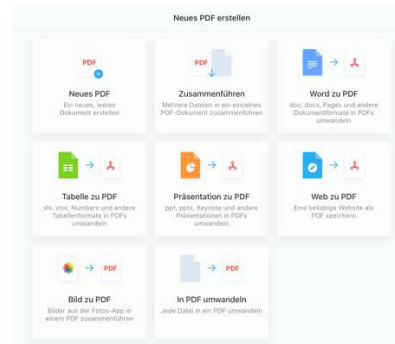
Neues PDF erstellen

PDF

Neues PDF

Ein neues, leeres Dokument erstellen

PDF

Zusammenführen

Mehrere Dateien in ein einzelnes PDF-Dokument zusammenführen

Word zu PDF

doc, docx, Pages und andere Dokumentformate in PDFs umwandeln

Tabelle zu PDF

xls, xlsx, Numbers und andere Tabellenformate in PDFs umwandeln

Präsentation zu PDF

ppt, pptx, Keynote und andere Präsentationen in PDFs umwandeln

Web zu PDF

Eine beliebige Website als PDF speichern

PDF

Bild zu PDF

Bilder aus der Fotos-App in einem PDF zusammenführen

PDF

In PDF umwandeln

Jede Datei in ein PDF umwandeln